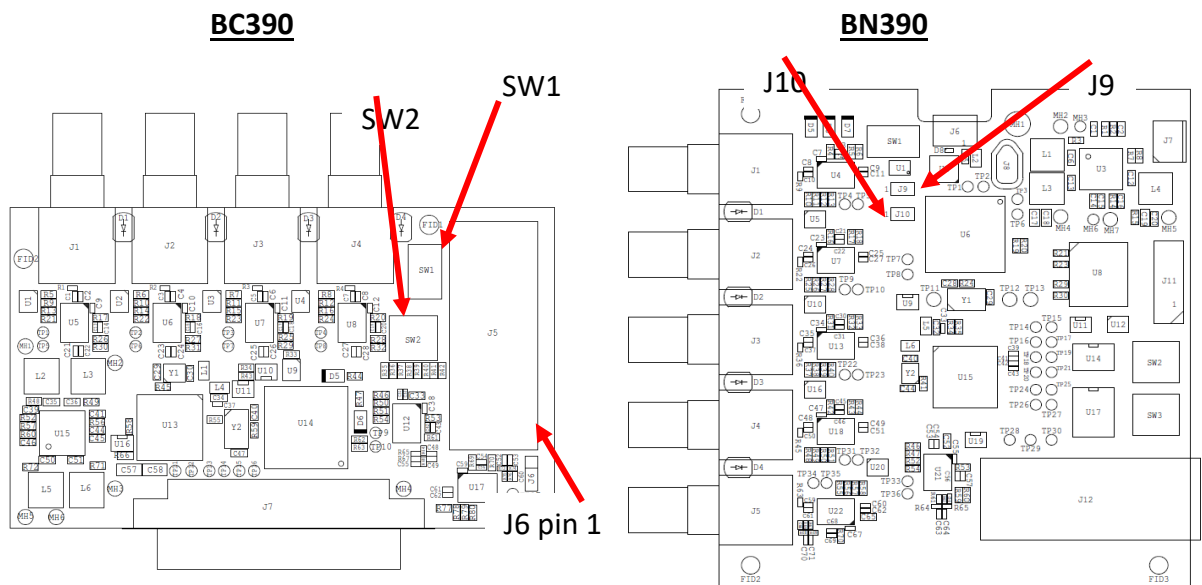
BC390

BN390

SW1

SW2

J10

J9

J6 pin 1

J1
J2
J3
J4
J5
J6
J7
SW1
SW2
U1
U2
U3
U4
U5
U6
U7
U8
U9
U10
U11
U12
U13
U14
U15
U16
U17
Y1
Y2
L1
L2
L3
L4
L5
L6
D1
D2
D3
D4
D5
D6
FID1
FID2
MH1
MH2
MH3
MH4
MH5
MH6
C57
C58
C51
C50
C47
C37
C42
R55
R47
R44
R66
R71
R72

J1
J2
J3
J4
J5
J6
J7
J8
J9
J10
J11
J12
SW1
SW2
SW3
U1
U3
U4
U5
U6
U7
U8
U9
U10
U11
U12
U13
U14
U15
U16
U17
U18
U19
U20
U21
U22
Y1
Y2
L1
L3
L4
L6
D1
D2
D3
D4
MH1
MH2
MH3
MH4
MH5
MH6
MH7
FID2
FID3
TP1
TP2
TP3
TP4
TP6
TP7
TP8
TP9
TP10
TP11
TP12
TP13
TP14
TP15
TP16
TP17
TP19
TP21
TP22
TP23
TP24
TP25
TP26
TP27
TP28
TP29
TP30
TP31
TP32
TP33
TP34
TP35
TP36
C8
C9
C11
C24
C25
C27
C29
C31
C34
C35
C36
C38
C47
C48
C49
C51
C60
C62
C63
C64
C67
C68
R64
R65
R66